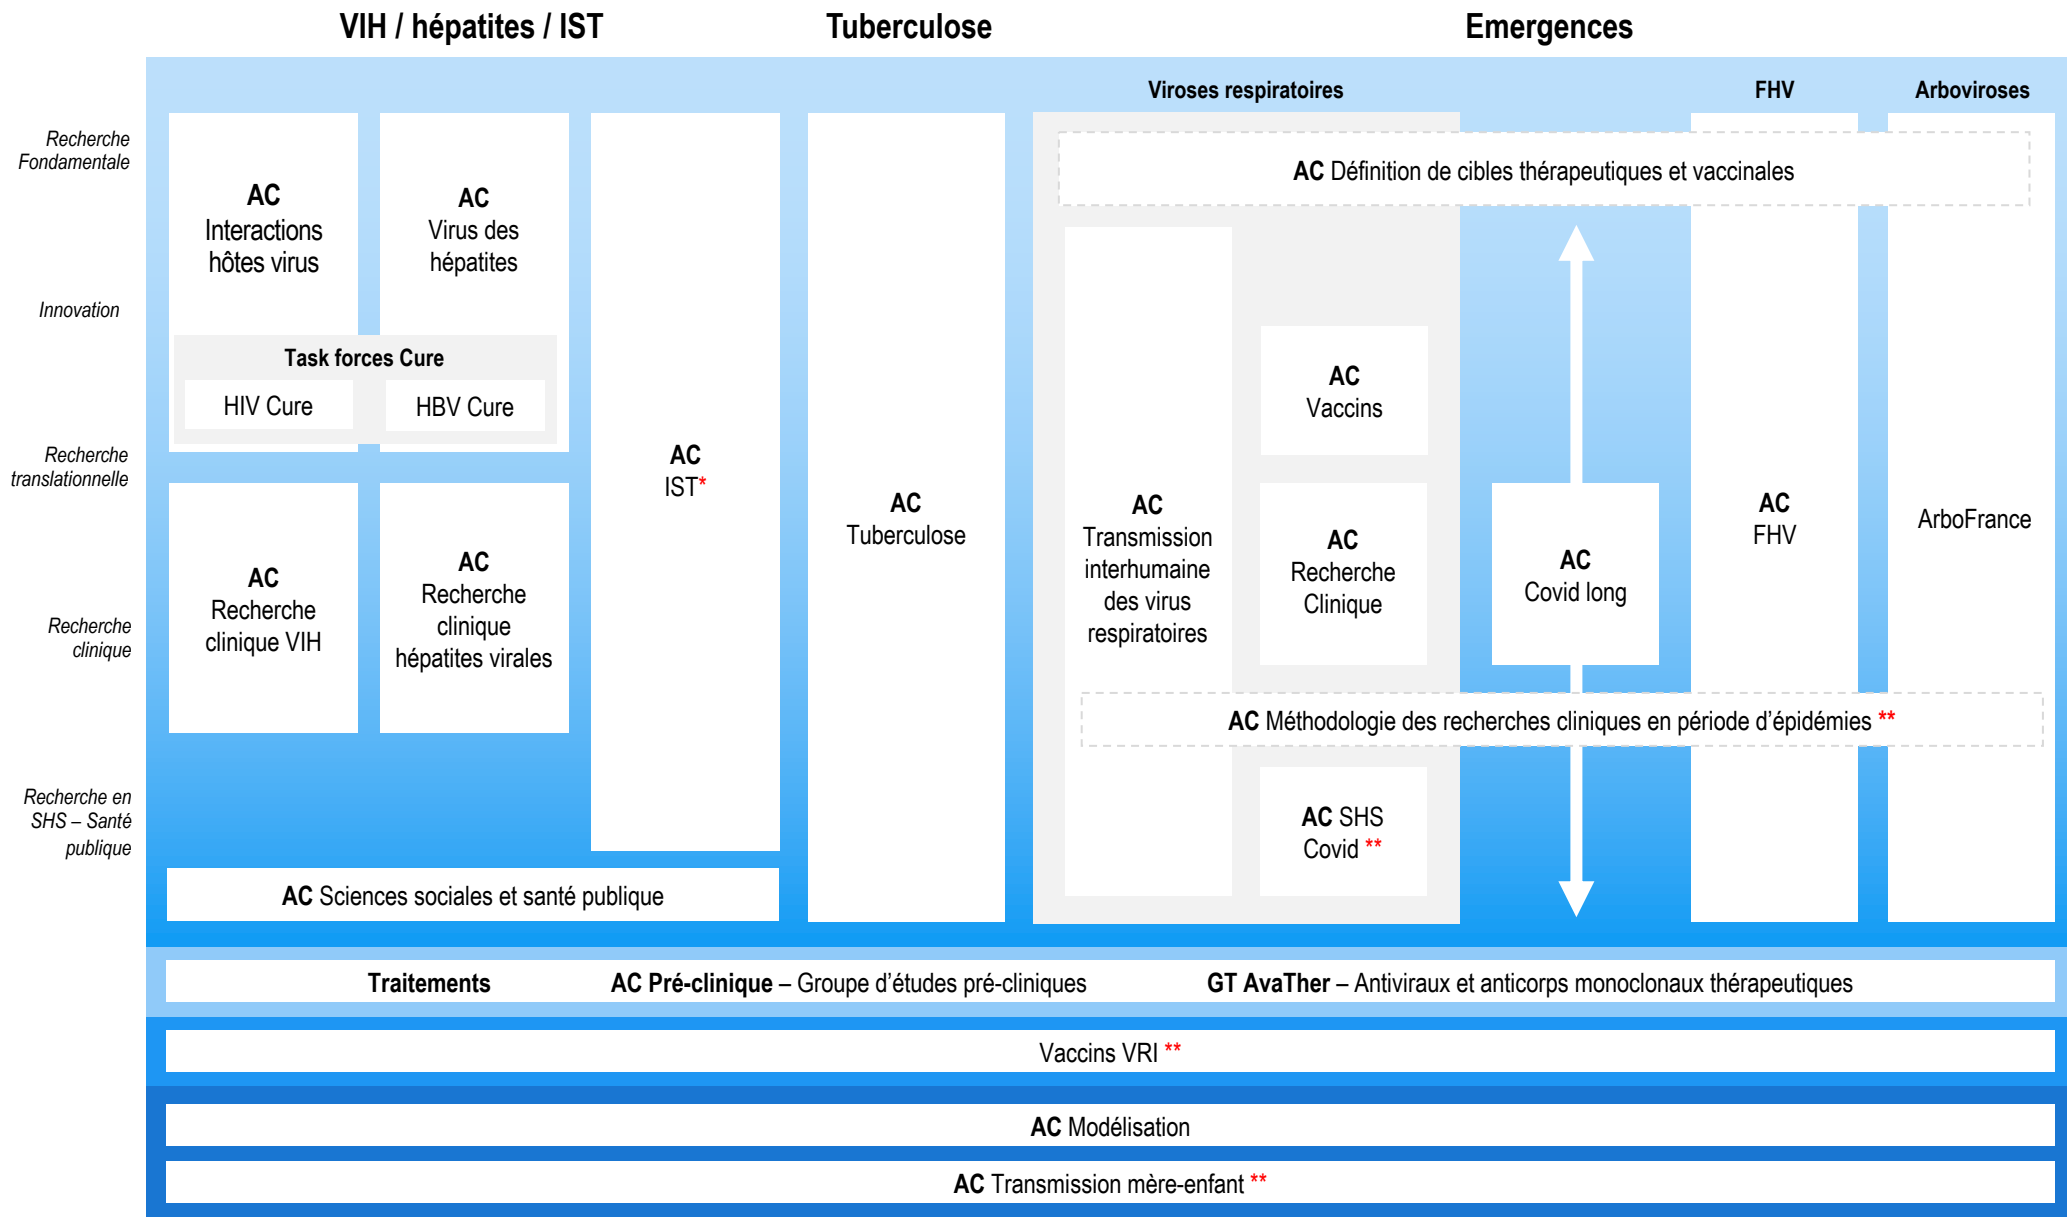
VIH / hépatites / IST
Tuberculose
Emergences

Recherche Fondamentale
Innovation
Recherche translationnelle
Recherche clinique
Recherche en SHS – Santé publique

AC Interactions hôtes virus

AC Virus des hépatites

Task forces Cure
HIV Cure
HBV Cure

AC Recherche clinique VIH

AC Recherche clinique hépatites virales

AC IST*

AC Sciences sociales et santé publique

AC Tuberculose

Viroses respiratoires
FHV
Arboviroses

AC Définition de cibles thérapeutiques et vaccinales

AC Transmission interhumaine des virus respiratoires

AC Vaccins

AC Recherche Clinique

AC Covid long

AC FHV

ArboFrance

AC Méthodologie des recherches cliniques en période d'épidémies **

AC SHS Covid **

Traitements AC Pré-clinique – Groupe d'études pré-cliniques GT AvaTher – Antiviraux et anticorps monoclonaux thérapeutiques

Vaccins VRI **

AC Modélisation

AC Transmission mère-enfant **